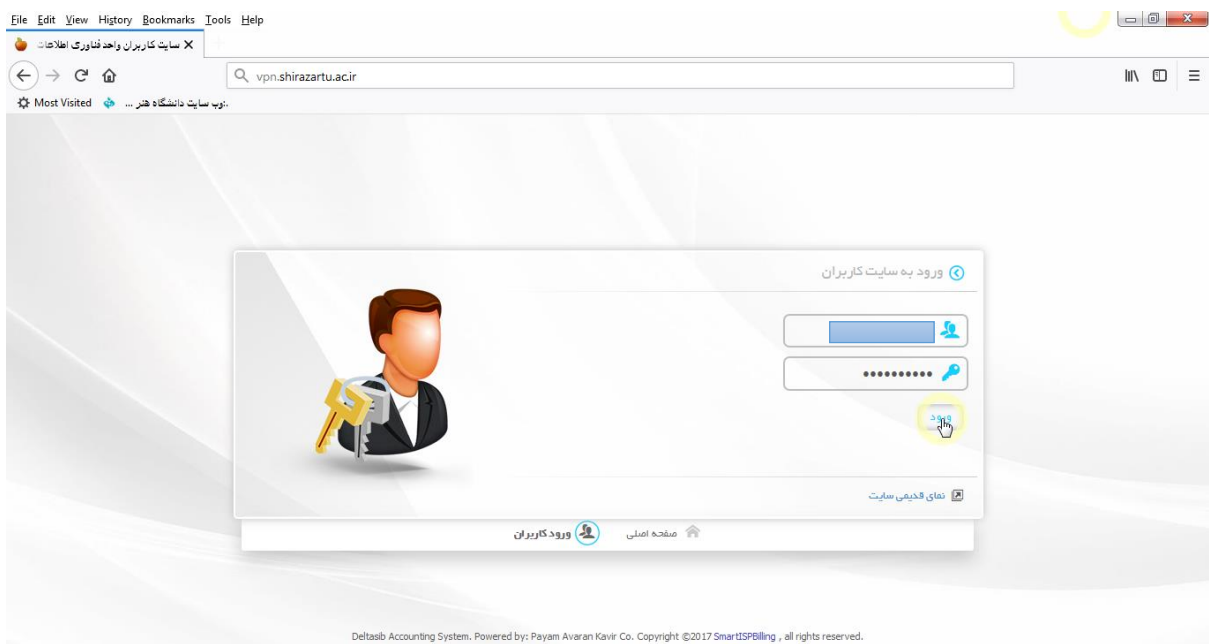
File Edit View History Bookmarks Tools Help

سایت کاربران واحد فناوری اطلاعات

vpn.shirazartu.ac.ir

Most Visited وب سایت دانشگاه هنر ...

ورود به سایت کاربران

••••••••••

ورود

نمای قدیمی سایت

صفحه اصلی ورود کاربران

Deltasib Accounting System. Powered by: Payam Avaran Kavir Co. Copyright ©2017 SmartISPBilling , all rights reserved.